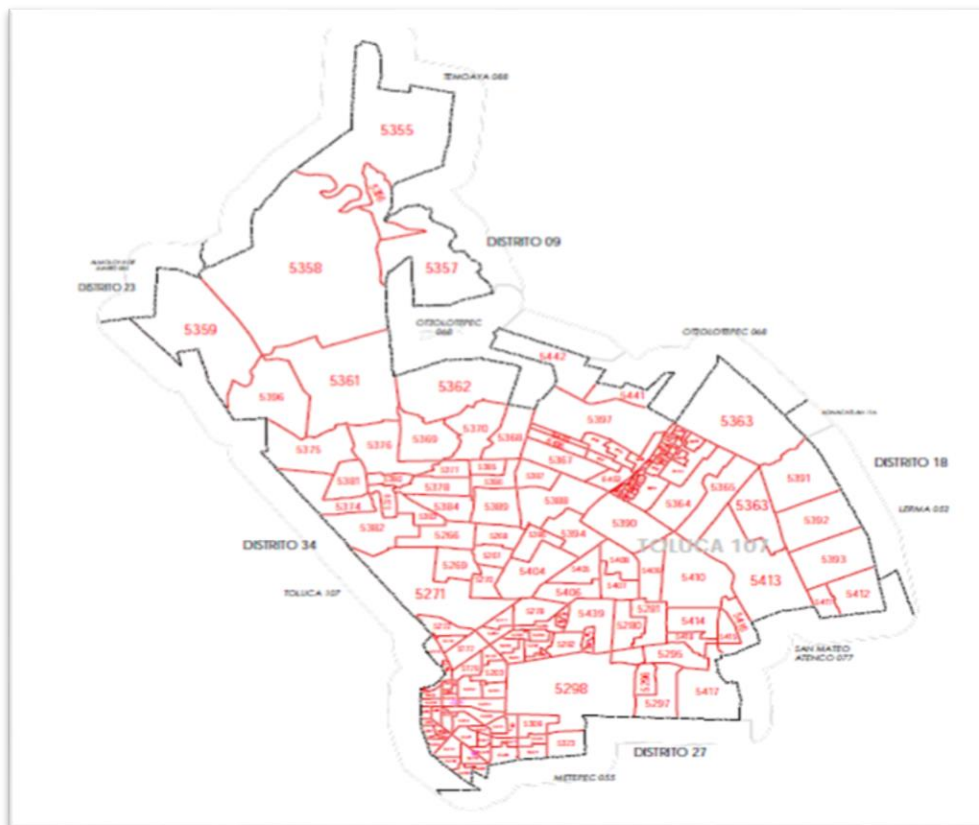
TEMOAYA 088

5355

DISTRITO 09

5357

5358

DISTRITO 23

5359

OTZOLOTEPEC 068

OTZOLOTEPEC 068

5442

5441

5361

5362

5396

5397

5363

5375

5376

5369

5370

5368

5367

DISTRITO 18

5381

5378

5391

5374

5384

5389

5388

5364

5365

5363

5382

5390

5392

LERMA 052

5266

5394

DISTRITO 34

5269

5404

5393

TOLUCA 107

5410

5413

5271

5406

5412

TOLUCA 107

5439

5414

5290

SAN MATEO ATENCO 077

5295

5298

5417

5297

DISTRITO 27

METEPEC 055